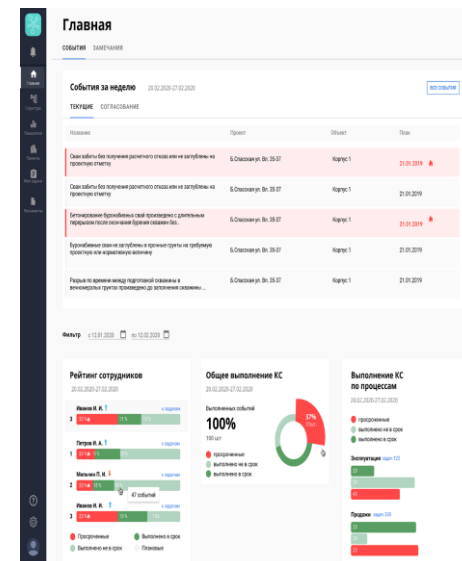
Главная

СОБЫТИЯ ЗАМЕЧАНИЯ

События за неделю 20.02.2020-27.02.2020

ВСЕ СОБЫТИЯ

ТЕКУЩИЕ СОГЛАСОВАНИЕ

| Название | Проект | Объект | План |
|---|---|---|---|
| Сваи забиты без получения расчетного отказа или не заглублены на проектную отметку | Б.Спасская ул. Вл. 35-37 | Корпус 1 | 21.01.2019 |
| Сваи забиты без получения расчетного отказа или не заглублены на проектную отметку | Б.Спасская ул. Вл. 35-37 | Корпус 1 | 21.01.2019 |
| Бетонирование буронабивных свай произведено с длительным перерывом после окончания бурения скважин без... | Б.Спасская ул. Вл. 35-37 | Корпус 1 | 21.01.2019 |
| Буронабивные сваи не заглублены в прочные грунты на требуемую проектную или нормативную величину | Б.Спасская ул. Вл. 35-37 | Корпус 1 | 21.01.2019 |
| Разрыв по времени между подготовкой скважины в вечномерзлых грунтах произведено до заполнения скважины... | Б.Спасская ул. Вл. 35-37 | Корпус 1 | 21.01.2019 |

Фильтр с 12.01.2020 по 12.02.2020

Рейтинг сотрудников
20.02.2020-27.02.2020

1 Иванов И. К. к задачам
2 Петров А. И. к задачам
2 Матвеев П. И. к задачам
47 событий
3 Иванов И. К. к задачам

Просроченные
Выполнено в срок
Выполнено не в срок
Плановые

Общее выполнение КС
20.02.2020-27.02.2020

Выполненных событий
100%
100 шт
37%
просроченные
выполнено не в срок
выполнено в срок

Выполнение КС по процессам
20.02.2020-27.02.2020

просроченные
выполнено не в срок
выполнено в срок

Эксплуатация
Продажи